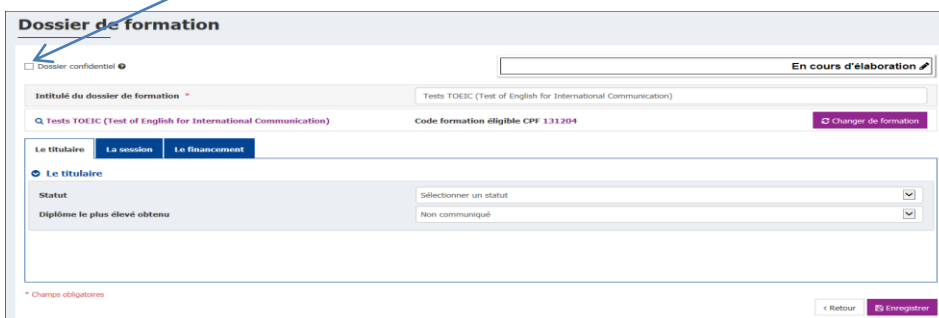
Dossier de formation

Dossier confidentiel

En cours d'élaboration

Intitulé du dossier de formation *

Tests TOEIC (Test of English for International Communication)

Tests TOEIC (Test of English for International Communication)

Code formation éligible CPF 131204

Changer de formation

Le titulaire

La session

Le financement

Le titulaire

Statut

Sélectionner un statut

Diplôme le plus élevé obtenu

Non communiqué

* Champs obligatoires

< Retour

Enregistrer